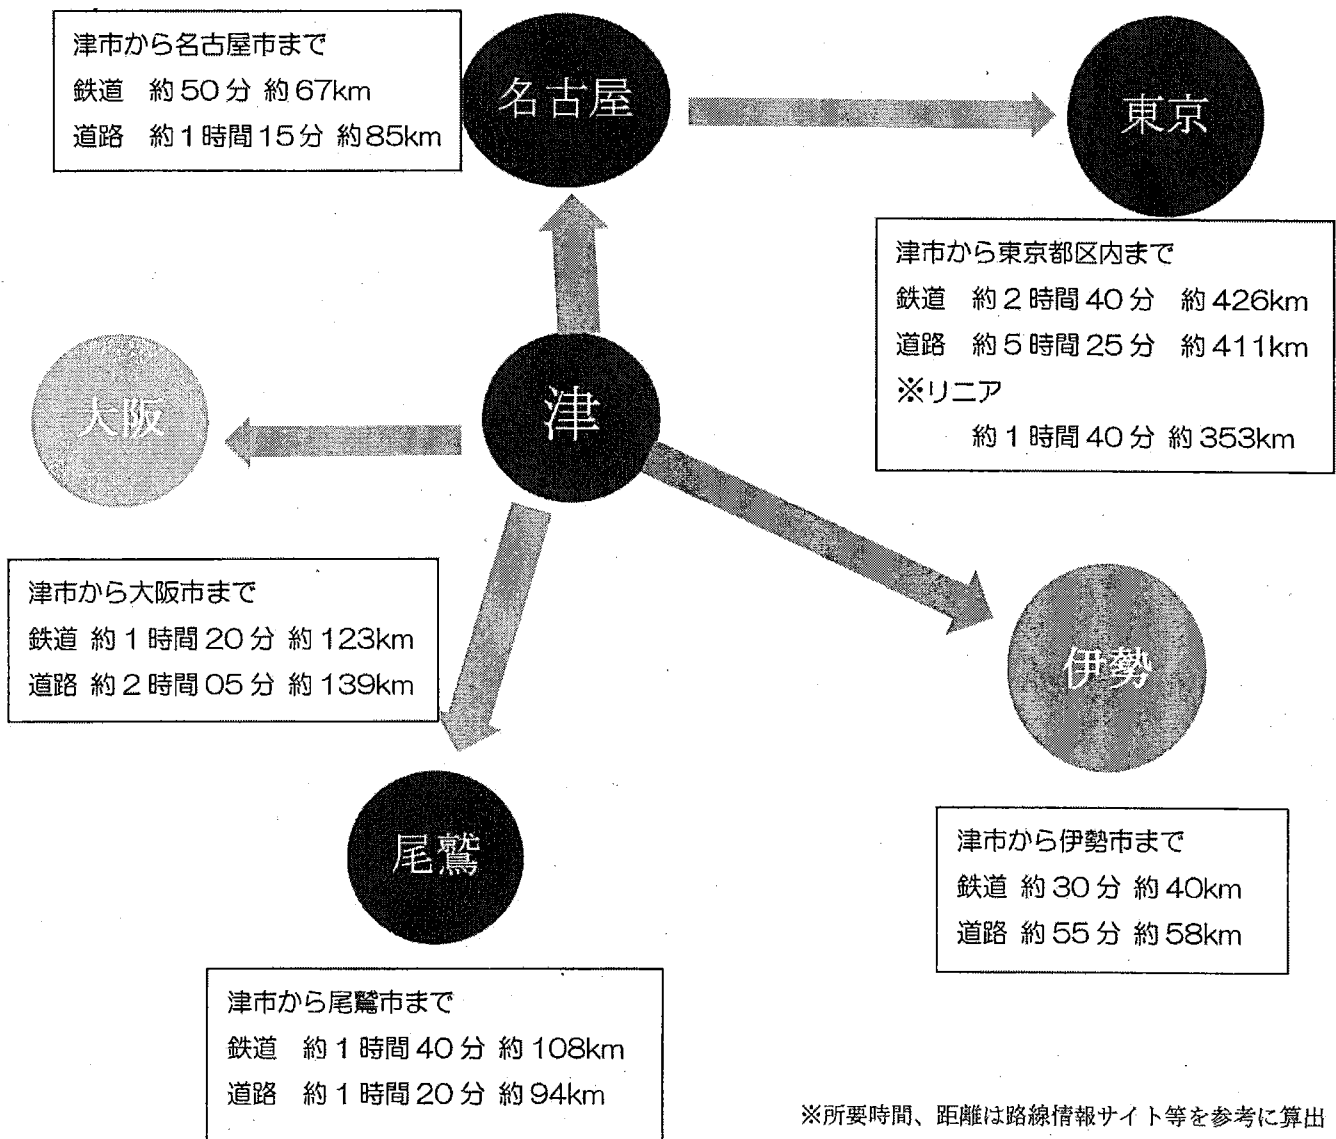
津市から名古屋市まで
鉄道　約 50 分 約 67km
道路　約 1 時間 15 分 約 85km

名古屋

東京

津市から東京都区内まで
鉄道　約 2 時間 40 分　約 426km
道路　約 5 時間 25 分　約 411km
※リニア
約 1 時間 40 分 約 353km

大阪

津

津市から大阪市まで
鉄道 約 1 時間 20 分 約 123km
道路 約 2 時間 05 分 約 139km

伊勢

尾鷲

津市から伊勢市まで
鉄道 約 30 分 約 40km
道路 約 55 分 約 58km

津市から尾鷲市まで
鉄道　約 1 時間 40 分 約 108km
道路　約 1 時間 20 分 約 94km

※所要時間、距離は路線情報サイト等を参考に算出